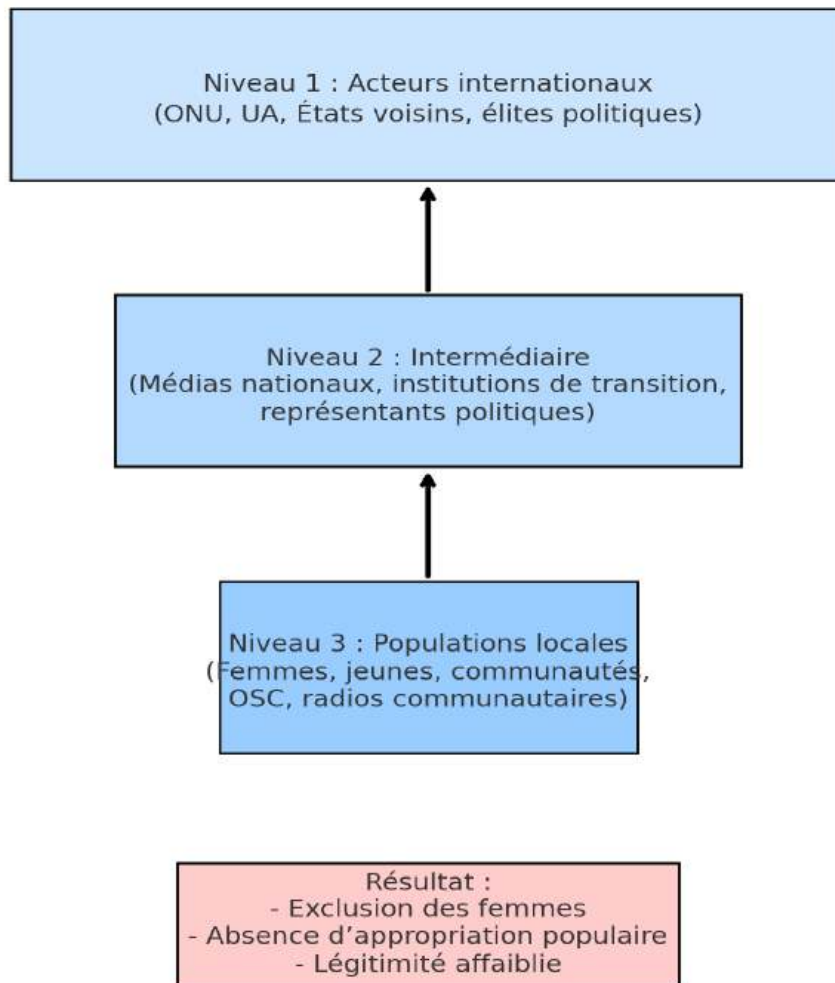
Niveau 1 : Acteurs internationaux
(ONU, UA, États voisins, élites politiques)

Niveau 2 : Intermédiaire
(Médias nationaux, institutions de transition, représentants politiques)

Niveau 3 : Populations locales
(Femmes, jeunes, communautés, OSC, radios communautaires)

Résultat :
- Exclusion des femmes
- Absence d'appropriation populaire
- Légitimité affaiblie